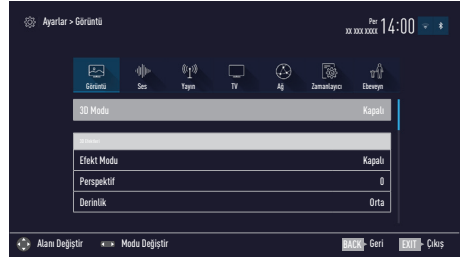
Ayarlar > Görüntü

Per
xx xxx xxxx 14:00

Görüntü
Ses
Yayın
TV
Ağ
Zamanlayıcı
Ebeveyn

3D Modu
Kapalı

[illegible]

Efekt Modu
Kapalı

Perspektif
0

Derinlik
Orta

Alanı Değiştir
Modu Değiştir
BACK Geri
EXIT Çıkış